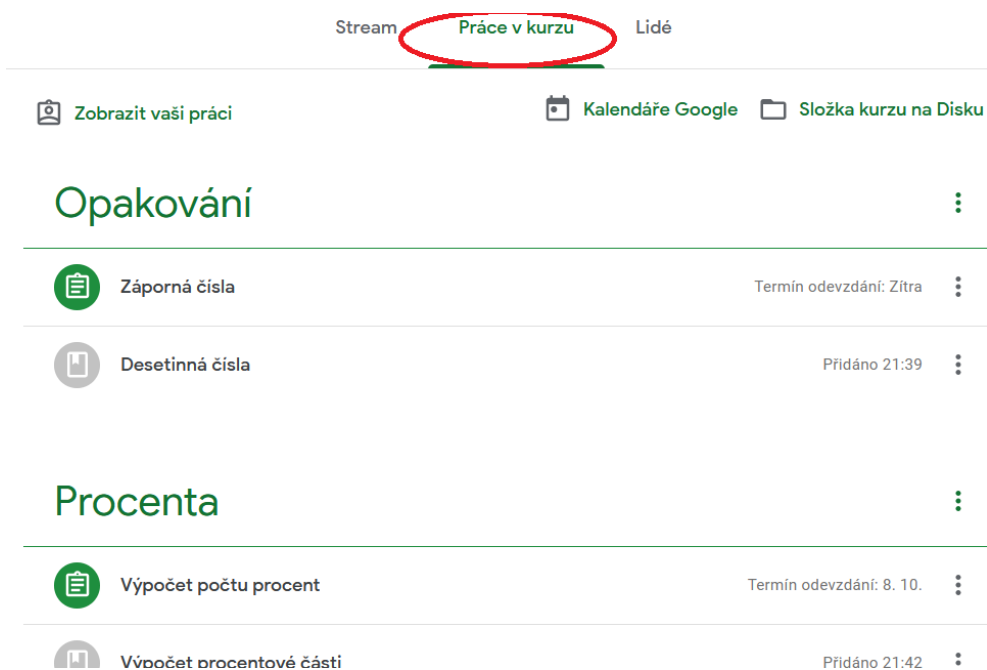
Stream Práce v kurzu Lidé

Zobrazit vaši práci

Kalendáře Google

Složka kurzu na Disku

Opakování

Záporná čísla

Termín odevzdání: Zítra

Desetinná čísla

Přidáno 21:39

Procenta

Výpočet počtu procent

Termín odevzdání: 8. 10.

Výpočet procentové části

Přidáno 21:42